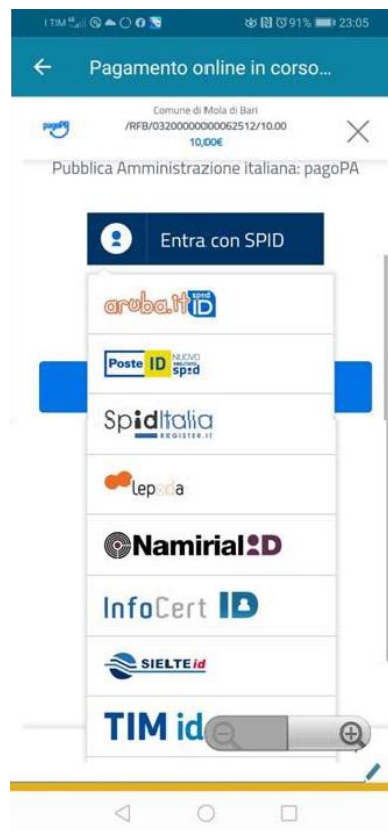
TIM 91% 23:05

Pagamento online in corso...

pagoPA

Comune di Mola di Bari
/RFB/03200000000062512/10.00
10,00€

Pubblica Amministrazione italiana: pagoPA

Entra con SPID

aruba.it ID

Poste ID spid

SpidItalia REGISTER.IT

lepida

Namirial ID

InfoCert ID

SIELTE id

TIM id